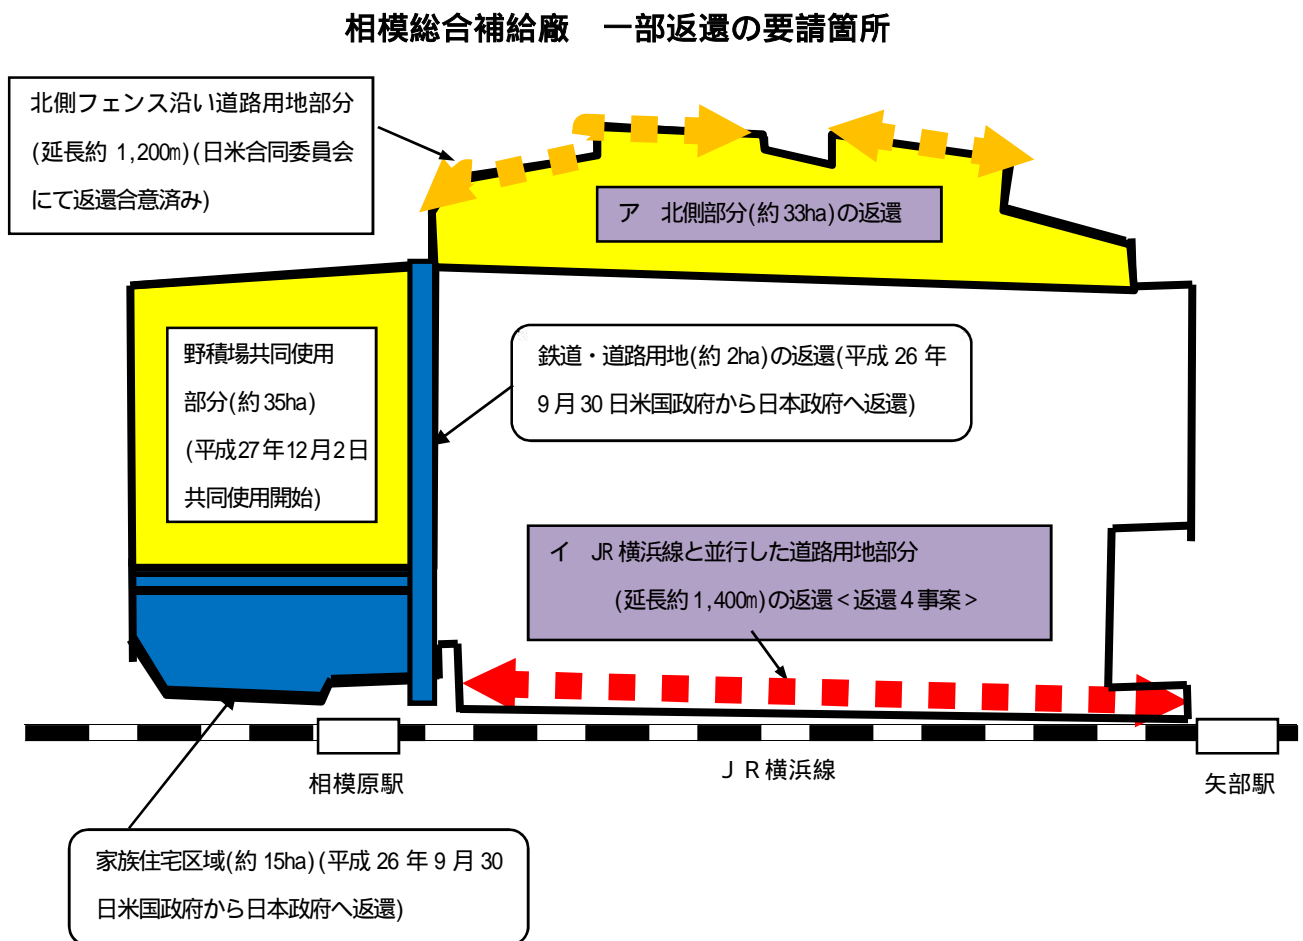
相模総合補給廠　一部返還の要請箇所

北側フェンス沿い道路用地部分(延長約 1,200m)(日米合同委員会にて返還合意済み)

ア　北側部分(約 33ha)の返還

野積場共同使用部分(約 35ha)(平成27年12月2日共同使用開始)

鉄道・道路用地(約 2ha)の返還(平成 26 年 9 月 30 日米国政府から日本政府へ返還)

イ　JR 横浜線と並行した道路用地部分(延長約 1,400m)の返還＜返還４事案＞

相模原駅

ＪＲ横浜線

矢部駅

家族住宅区域(約 15ha)(平成 26 年 9 月 30 日米国政府から日本政府へ返還)